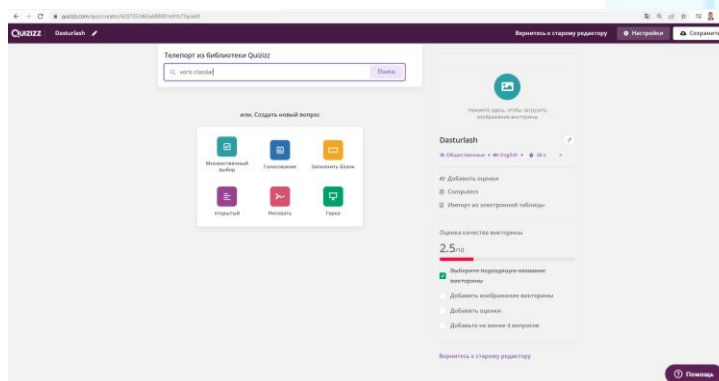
quizizz.com/quiz/creator/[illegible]

QUIZIZZ Dasturlash

Вернитесь к старому редактору Настройки Сохранить

Телепорт из библиотеки Quizizz

verb classlar Поиск

или, Создать новый вопрос

Множественный выбор
Голосование
Заполнить бланк
открытый
Рисовать
Тарка

Нажмите здесь, чтобы загрузить изображение викторины

Dasturlash
Общественные • English • 30 с.

Добавить оценки
Computers
Импорт из электронной таблицы

Оценка качества викторины
2.5/10

Выберите подходящее название викторины
Добавить изображение викторины
Добавить оценки
Добавьте не менее 4 вопросов

Вернитесь к старому редактору

Помощь